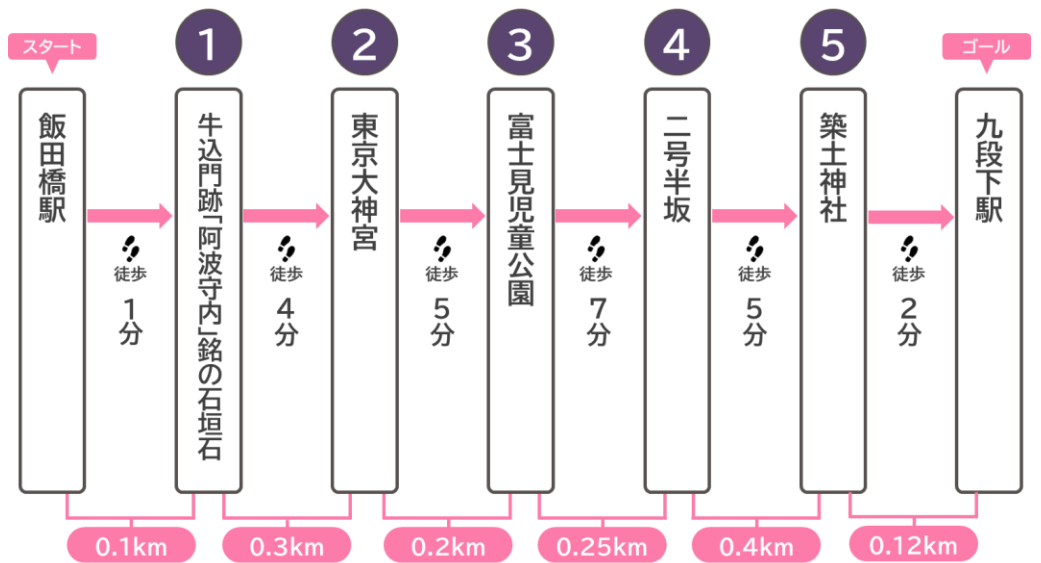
スタート
飯田橋駅

徒歩
1分

1
牛込門跡「阿波守内」銘の石垣石

徒歩
4分

2
東京大神宮

徒歩
5分

3
富士見児童公園

徒歩
7分

4
二号半坂

徒歩
5分

5
築土神社

徒歩
2分

ゴール
九段下駅

0.1km
0.3km
0.2km
0.25km
0.4km
0.12km